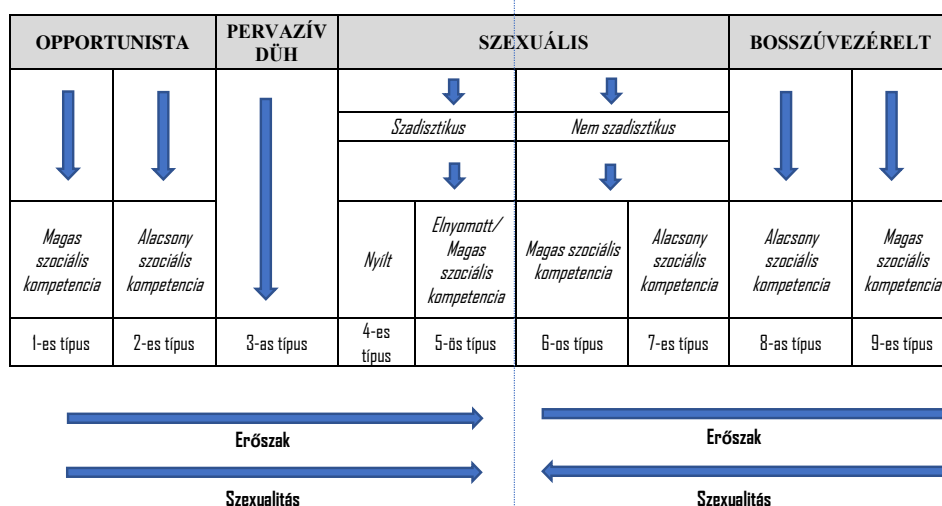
| OPPORTUNISTA | | PERVAZÍV DÜH | SZEXUÁLIS | | | | BOSSZÚVEZÉRELT | |
|---|---|---|---|---|---|---|---|---|
| | | | *Szadisztikus* | | *Nem szadisztikus* | | | |
| *Magas szociális kompetencia* | *Alacsony szociális kompetencia* | | *Nyílt* | *Elnyomott/ Magas szociális kompetencia* | *Magas szociális kompetencia* | *Alacsony szociális kompetencia* | *Alacsony szociális kompetencia* | *Magas szociális kompetencia* |
| 1-es típus | 2-es típus | 3-as típus | 4-es típus | 5-ös típus | 6-os típus | 7-es típus | 8-as típus | 9-es típus |

Erőszak

Szexualitás

Erőszak

Szexualitás